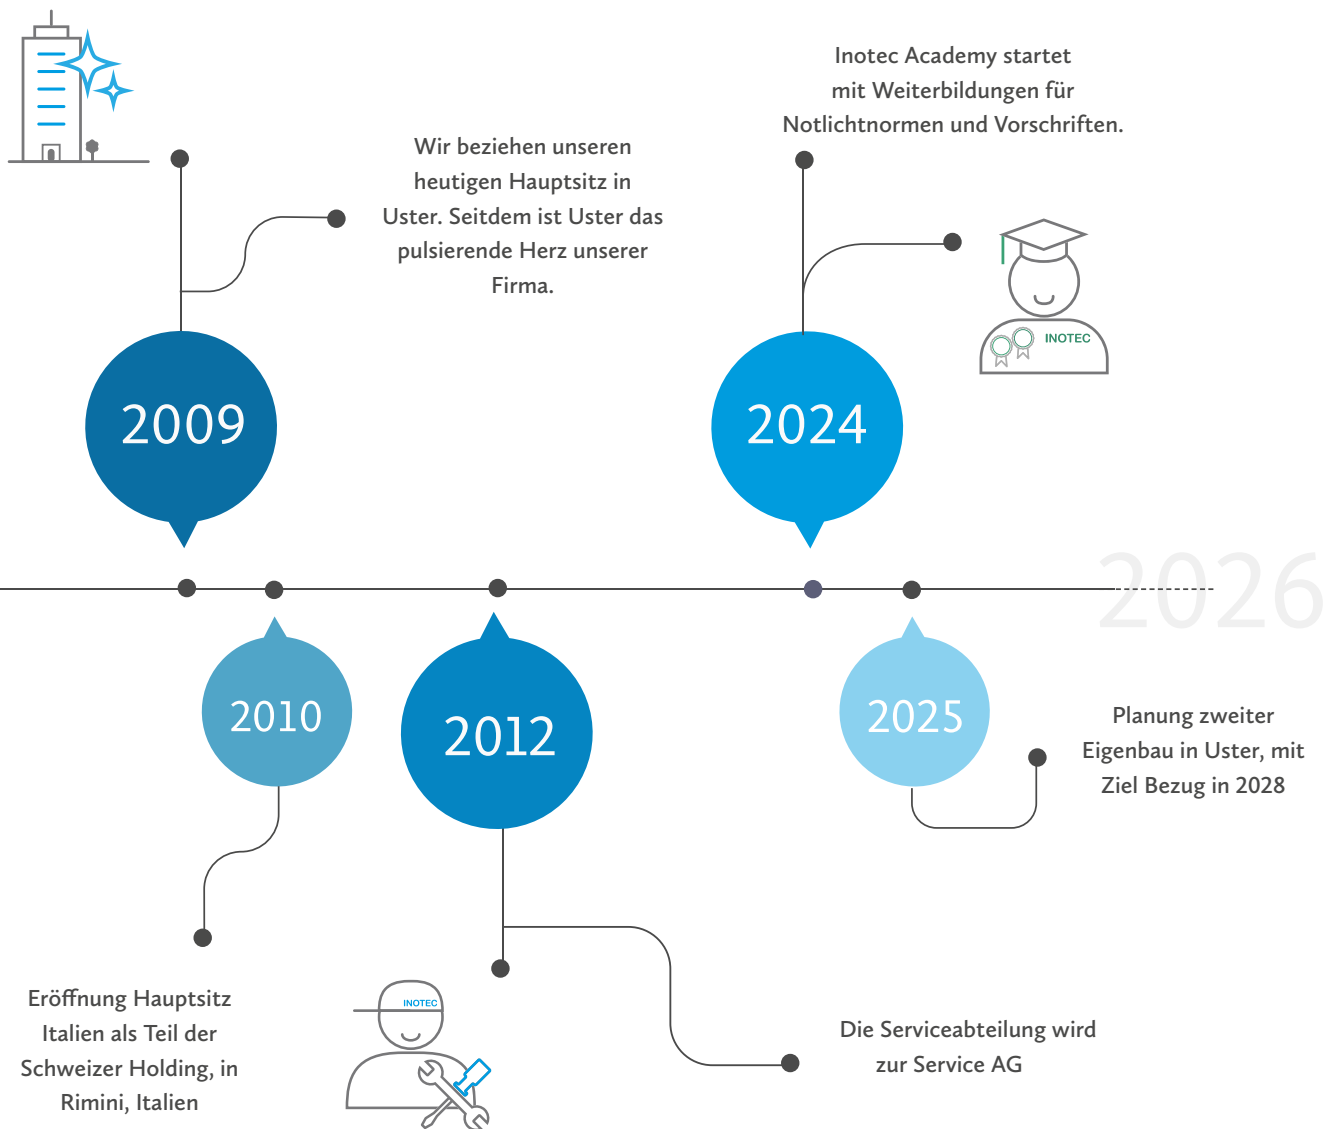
Inotec Academy startet mit Weiterbildungen für Notlichtnormen und Vorschriften.

Wir beziehen unseren heutigen Hauptsitz in Uster. Seitdem ist Uster das pulsierende Herz unserer Firma.

INOTEC

2009

2024

2026

2010

2012

2025

Planung zweiter Eigenbau in Uster, mit Ziel Bezug in 2028

Eröffnung Hauptsitz Italien als Teil der Schweizer Holding, in Rimini, Italien

INOTEC

Die Serviceabteilung wird zur Service AG